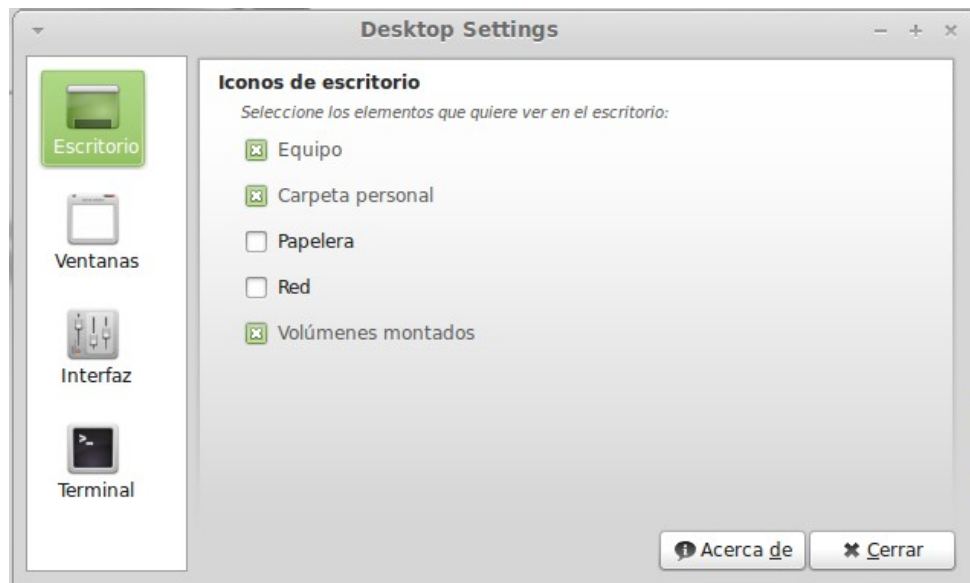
Desktop Settings

Escritorio

Ventanas

Interfaz

Terminal

Iconos de escritorio

Seleccione los elementos que quiere ver en el escritorio:

Equipo

Carpeta personal

Papelera

Red

Volúmenes montados

Acerca de

Cerrar